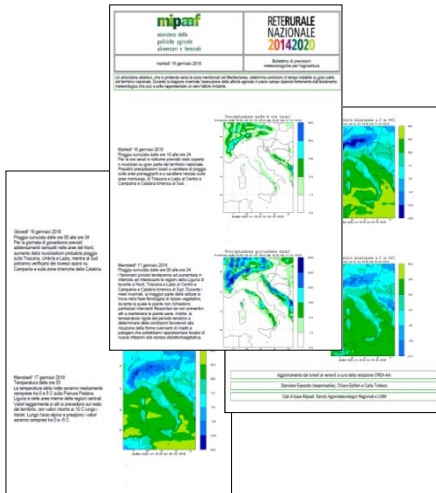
mipaaf
ministero delle politiche agricole alimentari e forestali

RETERURALE NAZIONALE 20142020

martedì 16 gennaio 2018

Bollettino di previsioni meteorologiche per l'agricoltura

Precipitazione nelle 24 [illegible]

Martedì 16 gennaio 2018
Pioggia cumulata dalle ore 15 alle ore 24

Mercoledì 17 gennaio 2018
Pioggia cumulata dalle ore 00 alle ore 24

Giovedì 18 gennaio 2018
Pioggia cumulata dalle ore 00 alle ore 24

Mercoledì 17 gennaio 2018
Temperatura alle ore 03

Aggiornamento dei lunedì e venerdì a cura della redazione CREA-AA

Stanislao Esposito (responsabile), Chiara Epifani e Carlo Trabucco

Dati di base Mipaaf, Servizi Agrometeorologici Regionali e USM